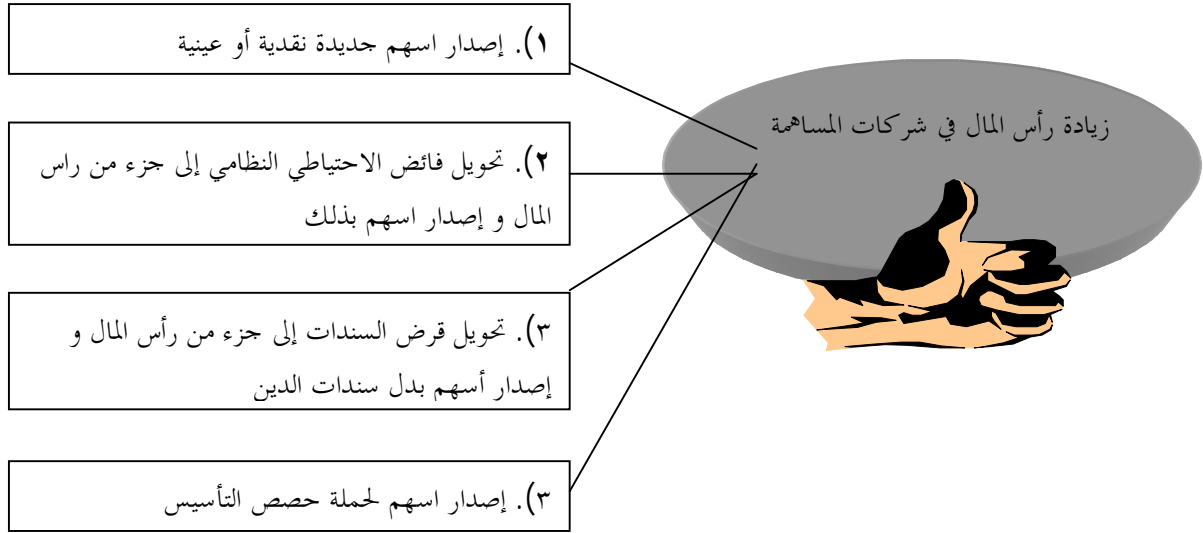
زيادة رأس المال في شركات المساهمة

١). إصدار اسهم جديدة نقدية أو عينية

٢). تحويل فائض الاحتياطي النظامي إلى جزء من راس المال و إصدار اسهم بذلك

٣). تحويل قرض السندات إلى جزء من رأس المال و إصدار أسهم بدل سندات الدين

٣). إصدار اسهم لحملة حصص التأسيس